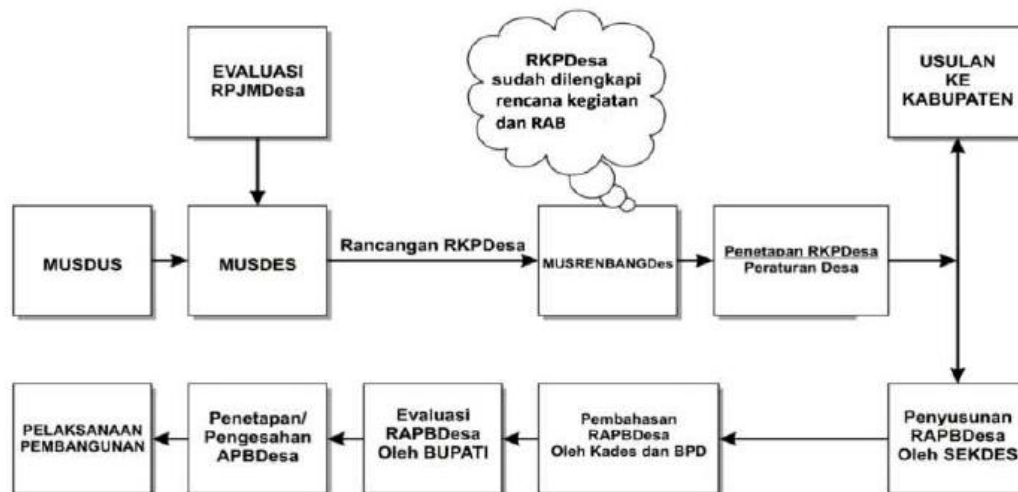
EVALUASI RPJMDesa

RKPDesa sudah dilengkapi rencana kegiatan dan RAB

USULAN KE KABUPATEN

MUSDUS

MUSDES

Rancangan RKPDesa

MUSRENBANGDes

Penetapan RKPDesa Peraturan Desa

PELAKSANAAN PEMBANGUNAN

Penetapan/ Pengesahan APBDesa

Evaluasi RAPBDesa Oleh BUPATI

Pembahasan RAPBDesa Oleh Kades dan BPD

Penyusunan RAPBDesa Oleh SEKDES